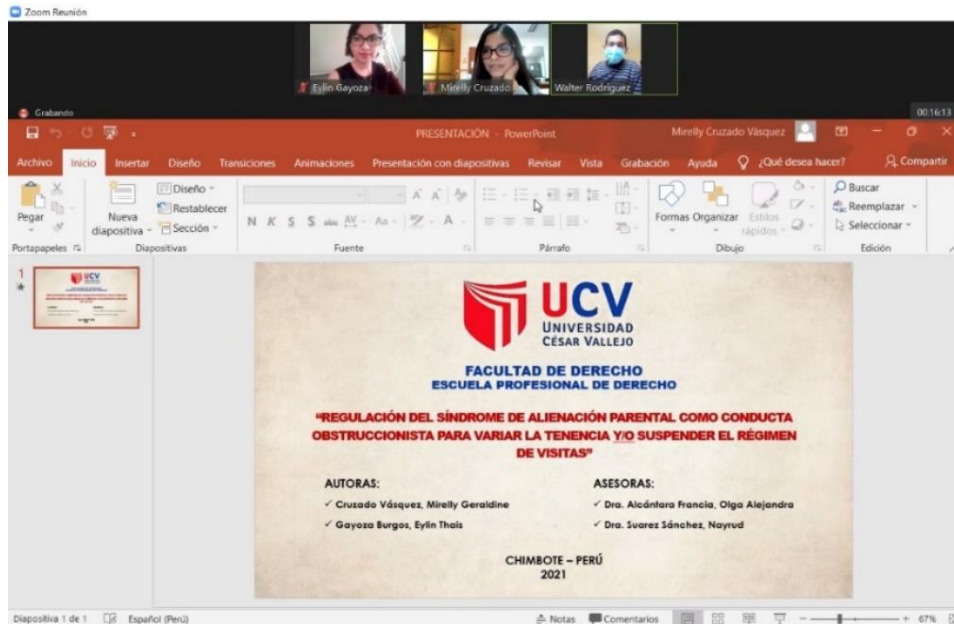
Zoom Reunión

Eylin Gayoza
Mirelly Cruzado
Walter Rodriguez

Grabando
00:16:13

PRESENTACIÓN - PowerPoint
Mirelly Cruzado Vásquez

Archivo Inicio Insertar Diseño Transiciones Animaciones Presentación con diapositivas Revisar Vista Grabación Ayuda ¿Qué desea hacer? Compartir

Pegar
Portapapeles
Nueva diapositiva
Diseño
Restablecer
Sección
Diapositivas
N K S S abc AV Aa A A
Fuente
Párrafo
Formas Organizar Estilos rápidos
Dibujo
Buscar
Reemplazar
Seleccionar
Edición

1

UCV
UNIVERSIDAD
CÉSAR VALLEJO

FACULTAD DE DERECHO
ESCUELA PROFESIONAL DE DERECHO

"REGULACIÓN DEL SÍNDROME DE ALIENACIÓN PARENTAL COMO CONDUCTA OBSTRUCCIONISTA PARA VARIAR LA TENENCIA Y/O SUSPENDER EL RÉGIMEN DE VISITAS"

AUTORAS:
✓ Cruzado Vásquez, Mirelly Geraldine
✓ Gayoza Burgos, Eylin Thais

ASESORAS:
✓ Dra. Alcántara Francia, Olga Alejandra
✓ Dra. Suarez Sánchez, Nayrud

CHIMBOTE – PERÚ
2021

Diapositiva 1 de 1 Español (Perú) Notas Comentarios 67%